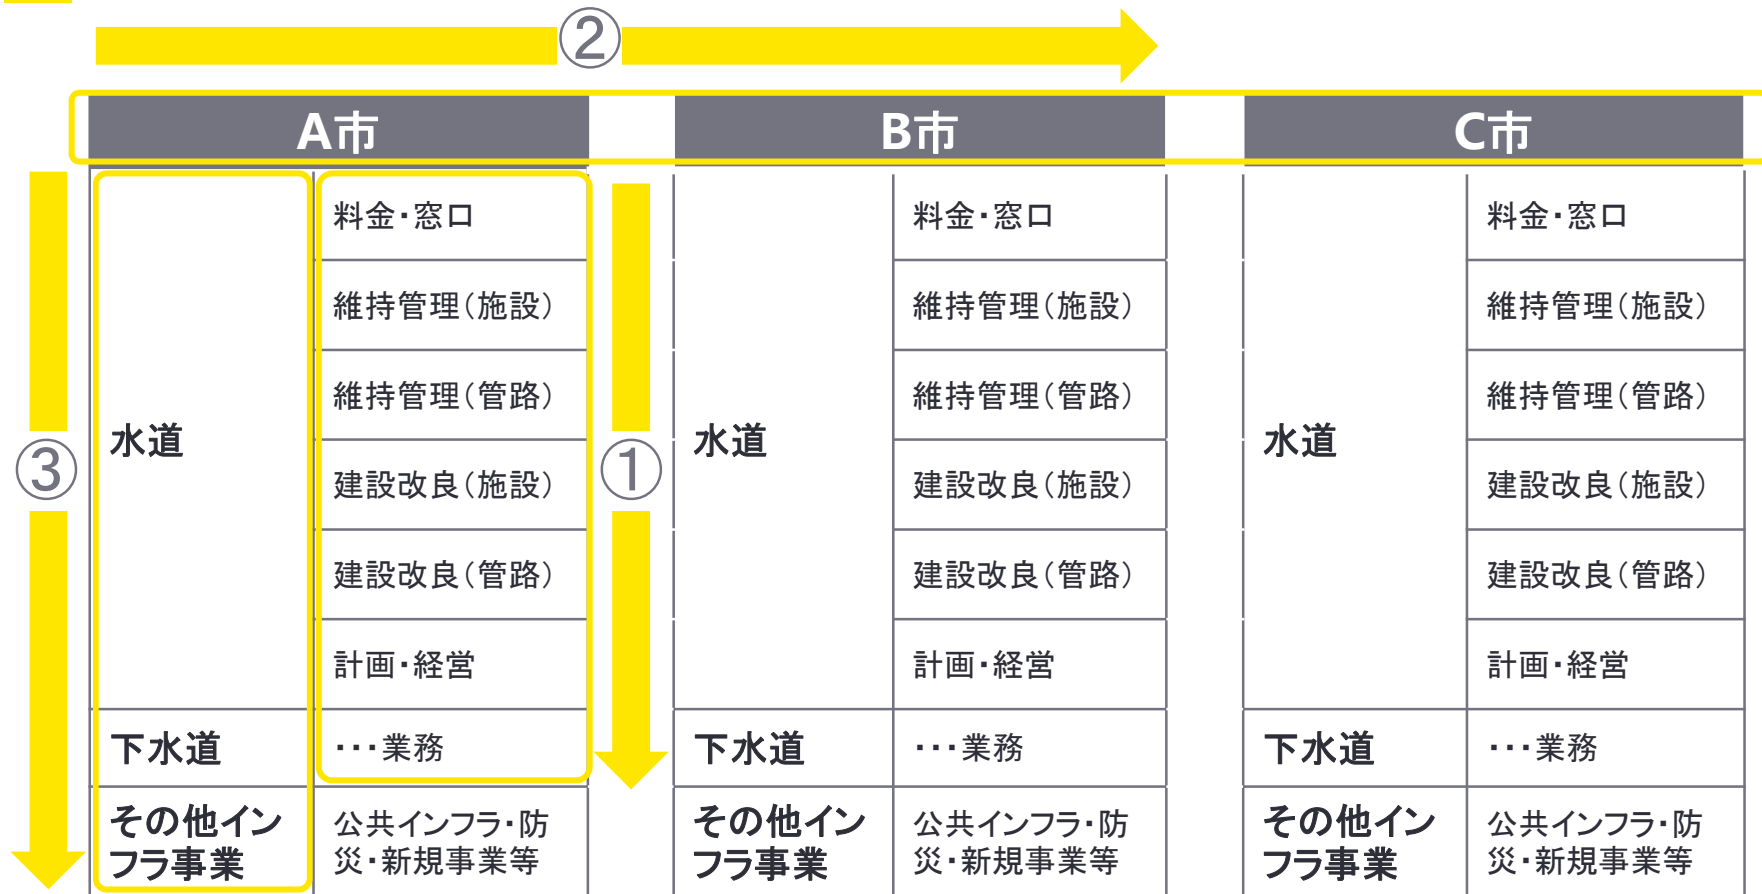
②

| A市 | | B市 | | C市 | |
|---|---|---|---|---|---|
| 水道 | 料金・窓口 | 水道 | 料金・窓口 | 水道 | 料金・窓口 |
| | 維持管理(施設) | | 維持管理(施設) | | 維持管理(施設) |
| | 維持管理(管路) | | 維持管理(管路) | | 維持管理(管路) |
| | 建設改良(施設) | | 建設改良(施設) | | 建設改良(施設) |
| | 建設改良(管路) | | 建設改良(管路) | | 建設改良(管路) |
| | 計画・経営 | | 計画・経営 | | 計画・経営 |
| 下水道 | ・・・業務 | 下水道 | ・・・業務 | 下水道 | ・・・業務 |
| その他インフラ事業 | 公共インフラ・防災・新規事業等 | その他インフラ事業 | 公共インフラ・防災・新規事業等 | その他インフラ事業 | 公共インフラ・防災・新規事業等 |

③

①